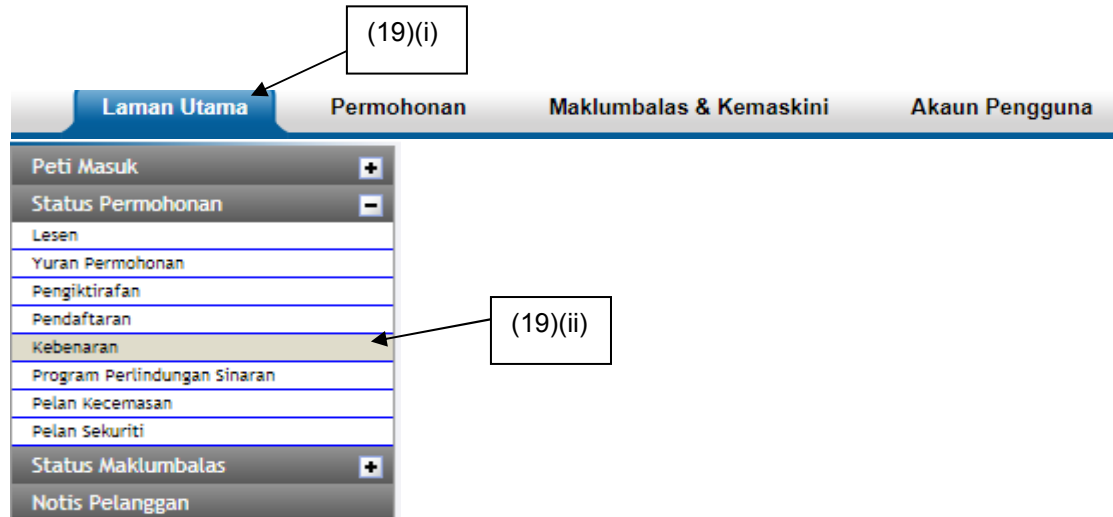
(19)(i)

Laman Utama
Permohonan
Maklumbalas & Kemaskini
Akaun Pengguna

Peti Masuk +
Status Permohonan −
Lesen
Yuran Permohonan
Pengiktirafan
Pendaftaran
Kebenaran
Program Perlindungan Sinaran
Pelan Kecemasan
Pelan Sekuriti
Status Maklumbalas +
Notis Pelanggan

(19)(ii)